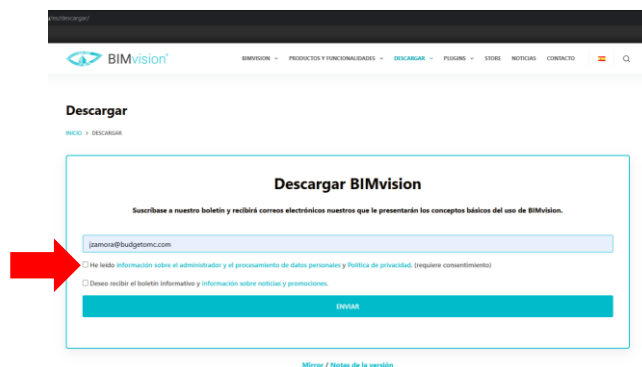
/es/descargar/

BIMvision®

BIMVISION ⌄ PRODUCTOS Y FUNCIONALIDADES ⌄ DESCARGAR ⌄ PLUGINS ⌄ STORE NOTICIAS CONTACTO

Descargar

INICIO > DESCARGAR

Descargar BIMvision

Suscríbase a nuestro boletín y recibirá correos electrónicos nuestros que le presentarán los conceptos básicos del uso de BIMvision.

jzamora@budgetomc.com

He leído información sobre el administrador y el procesamiento de datos personales y Política de privacidad. (requiere consentimiento)

Deseo recibir el boletín informativo y información sobre noticias y promociones.

ENVIAR

Mirror / Notas de la versión